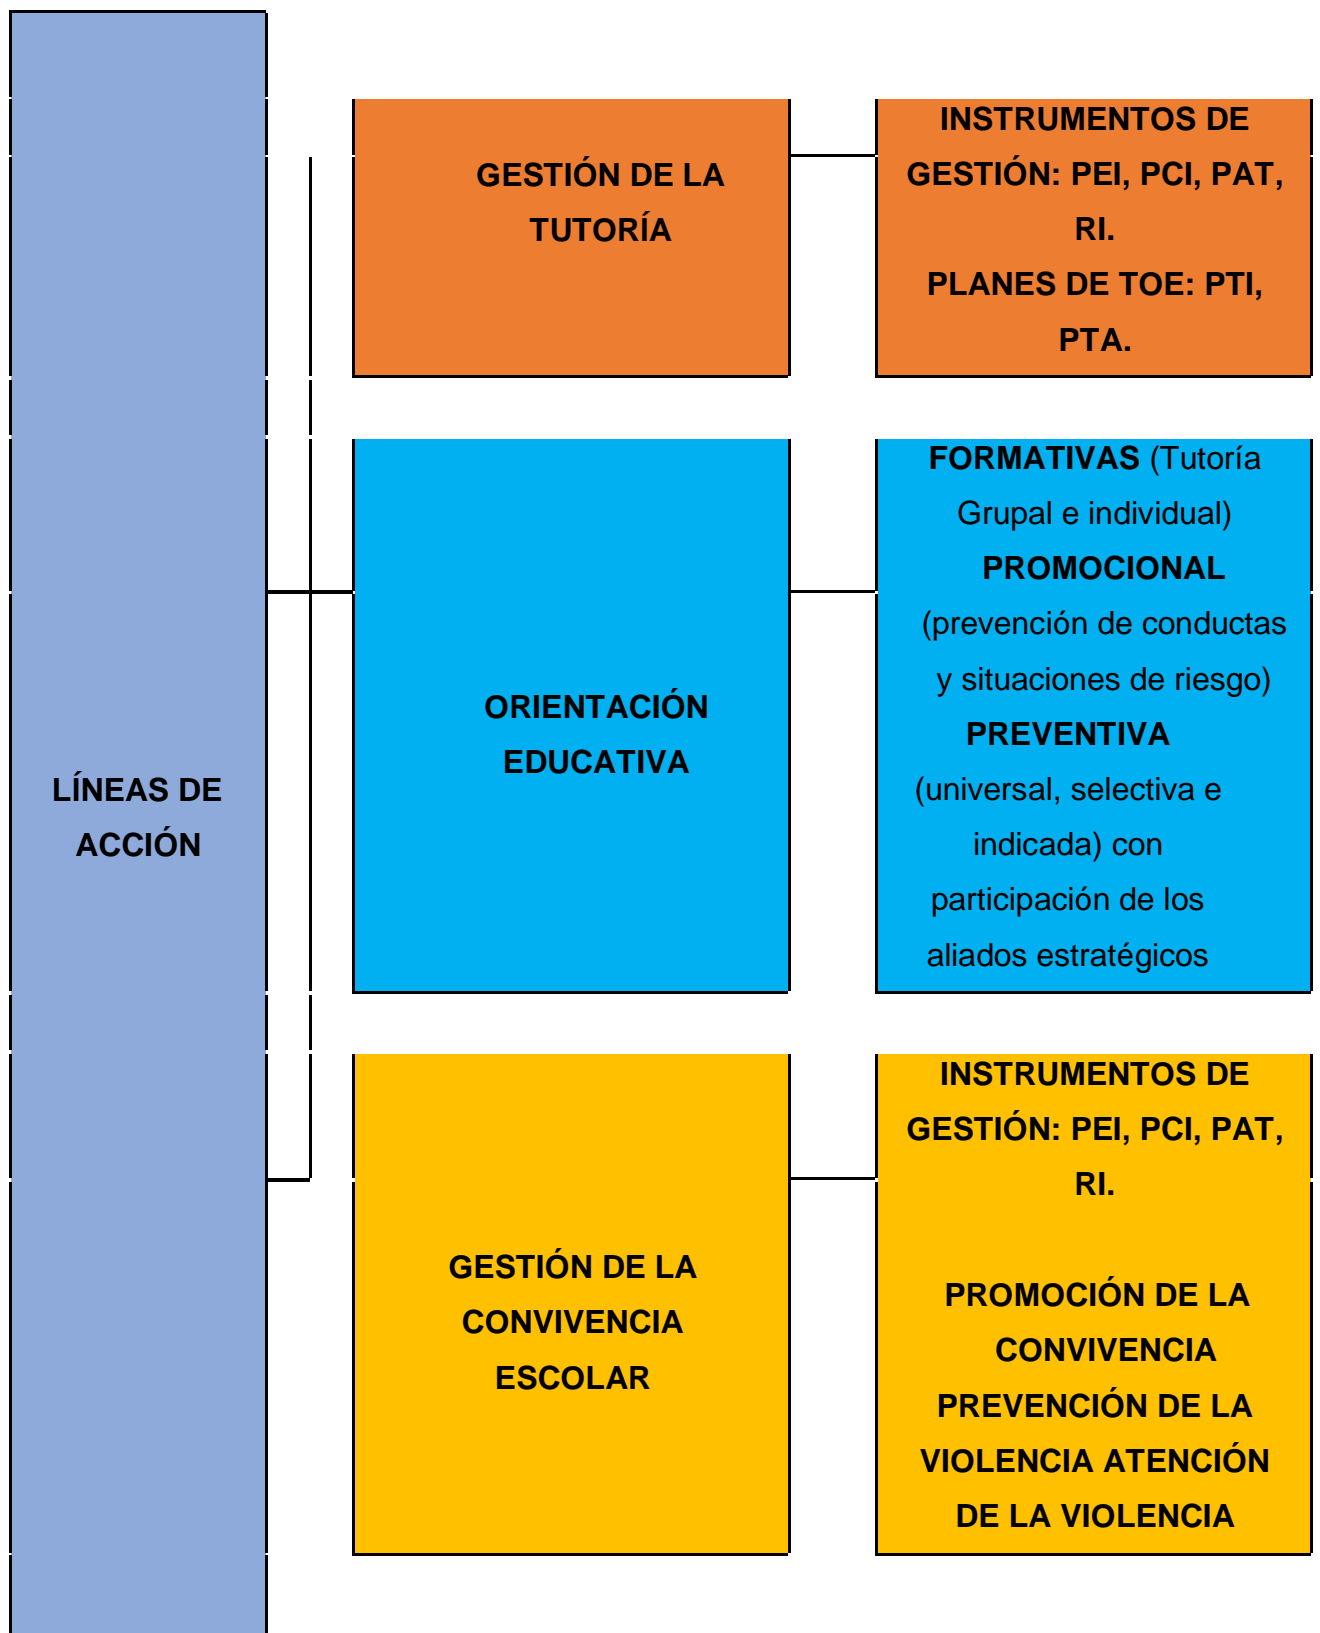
LÍNEAS DE ACCIÓN

GESTIÓN DE LA TUTORÍA

INSTRUMENTOS DE GESTIÓN: PEI, PCI, PAT, RI.
PLANES DE TOE: PTI, PTA.

ORIENTACIÓN EDUCATIVA

FORMATIVAS (Tutoría Grupal e individual)
PROMOCIONAL (prevención de conductas y situaciones de riesgo)
PREVENTIVA (universal, selectiva e indicada) con participación de los aliados estratégicos

GESTIÓN DE LA CONVIVENCIA ESCOLAR

INSTRUMENTOS DE GESTIÓN: PEI, PCI, PAT, RI.

PROMOCIÓN DE LA CONVIVENCIA
PREVENCIÓN DE LA VIOLENCIA ATENCIÓN DE LA VIOLENCIA